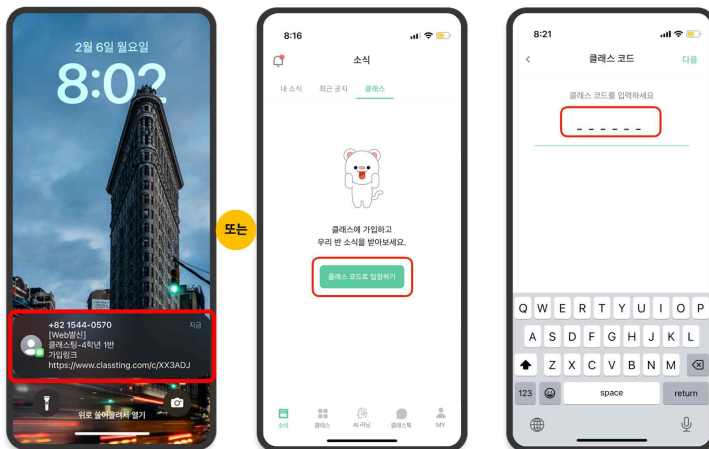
2월 6일 월요일

8:02

+82 1544-0570
지금
[Web발신]
클래스팅-4학년 1반
가입링크
https://www.classting.com/c/XX3ADJ

위로 쓸어올려서 열기

또는

8:16

소식

내 소식
최근 공지
클래스

클래스에 가입하고
우리 반 소식을 받아보세요.

클래스 코드로 입장하기

소식
클래스
AI 러닝
클래스톡
MY

8:21

클래스 코드
다음

클래스 코드를 입력하세요

_ _ _ _ _ _

Q W E R T Y U I O P
A S D F G H J K L
Z X C V B N M
123
space
return